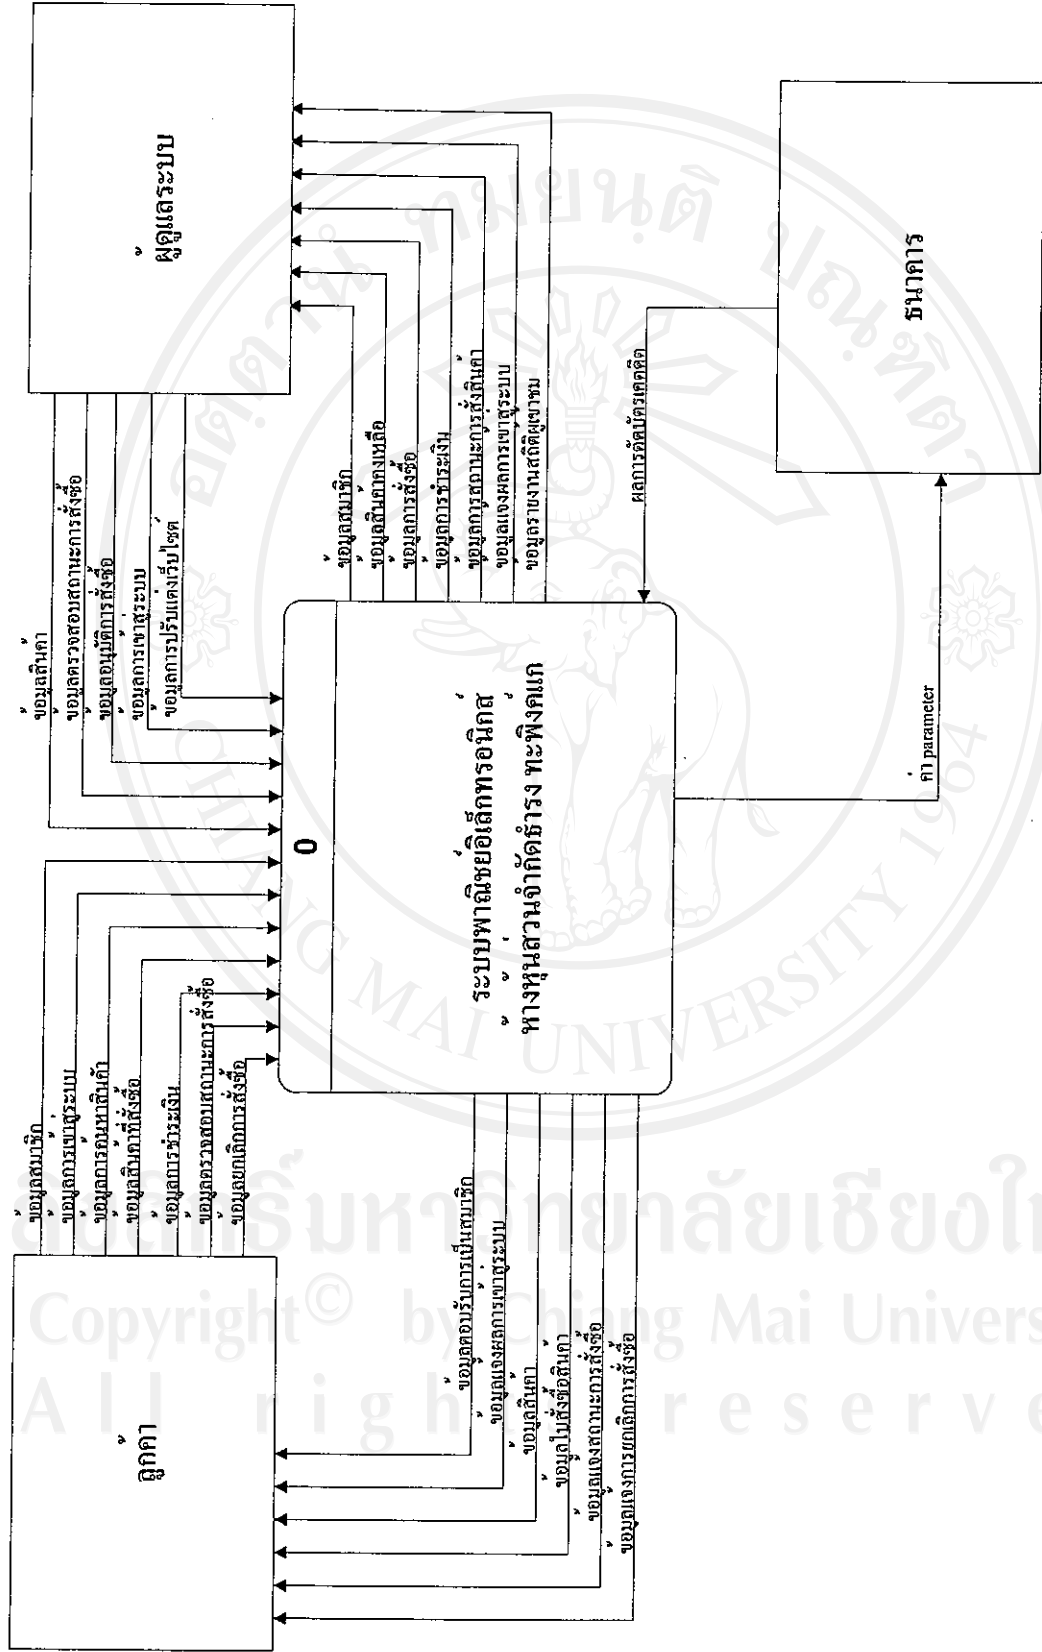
ผู้ดูแลระบบ

ธนาคาร

ข้อมูลสินค้า
ข้อมูลตรวจสอบสถานะการสั่งซื้อ
ข้อมูลอนุมัติการสั่งซื้อ
ข้อมูลการเข้าสู่ระบบ
ข้อมูลการปรับแต่งเว็บไซต์

ข้อมูลสมาชิก
ข้อมูลสินค้าคงเหลือ
ข้อมูลการสั่งซื้อ
ข้อมูลการชำระเงิน
ข้อมูลการสถานะการสั่งสินค้า
ข้อมูลแจ้งผลการเข้าสู่ระบบ
ข้อมูลรายงานสถิติผู้เข้าชม

ผลการตัดบัตรเครดิต

ค่า parameter

0

ระบบพาณิชย์อิเล็กทรอนิกส์ ห้างหุ้นส่วนจำกัดธำรง ทะพิงค์แค

ข้อมูลสมาชิก
ข้อมูลการเข้าสู่ระบบ
ข้อมูลการค้นหาสินค้า
ข้อมูลสินค้าที่สั่งซื้อ
ข้อมูลการชำระเงิน
ข้อมูลตรวจสอบสถานะการสั่งซื้อ
ข้อมูลยกเลิกการสั่งซื้อ

ลูกค้า

ข้อมูลตอบรับการเป็นสมาชิก
ข้อมูลแจ้งผลการเข้าสู่ระบบ
ข้อมูลสินค้า
ข้อมูลใบสั่งซื้อสินค้า
ข้อมูลแจ้งสถานะการสั่งซื้อ
ข้อมูลแจ้งการยกเลิกการสั่งซื้อ

ลิขสิทธิ์มหาวิทยาลัยเชียงใหม่
Copyright© by Chiang Mai University
All rights reserved
CHIANG MAI UNIVERSITY